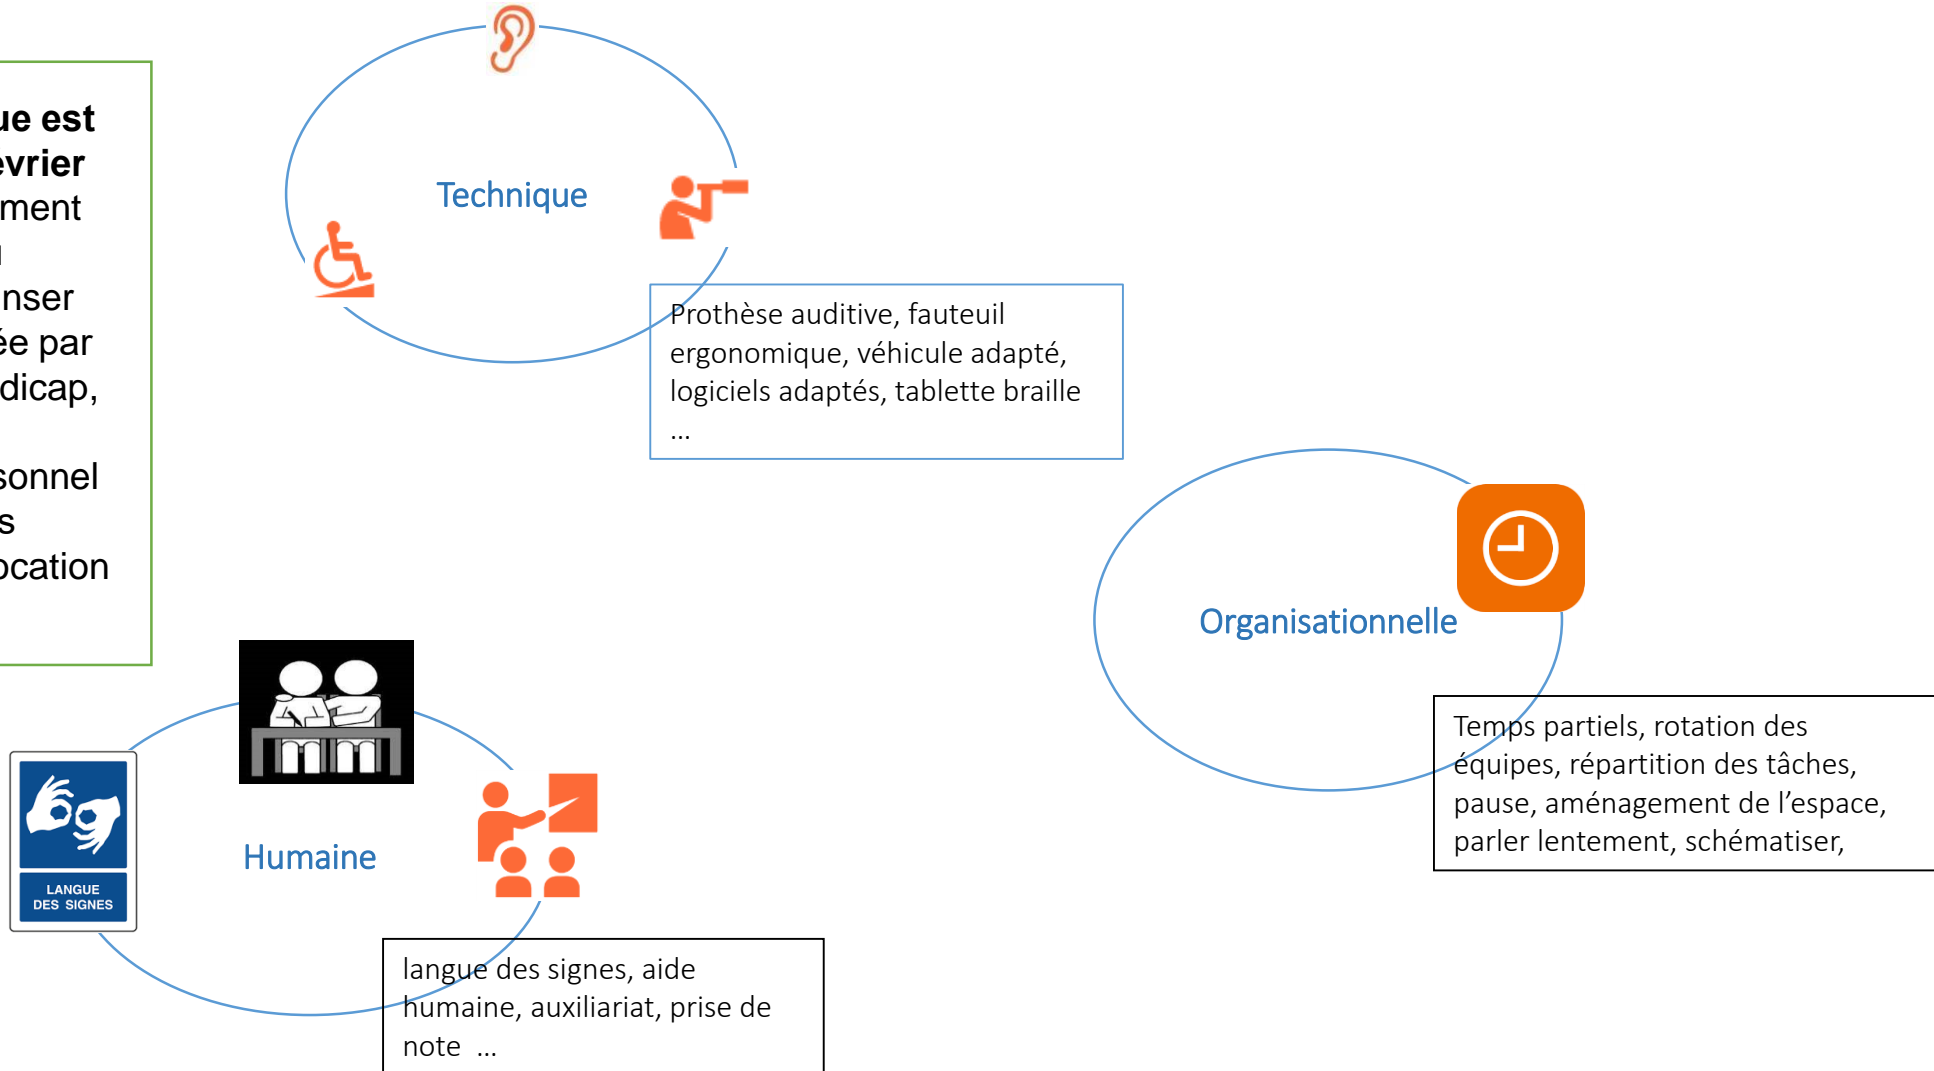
ue est
évrier
ment
l
nser
ée par
dicap,

sonnel
s
ocation

Technique

Prothèse auditive, fauteuil ergonomique, véhicule adapté, logiciels adaptés, tablette braille …

Organisationnelle

Temps partiels, rotation des équipes, répartition des tâches, pause, aménagement de l'espace, parler lentement, schématiser,

LANGUE DES SIGNES

Humaine

langue des signes, aide humaine, auxiliariat, prise de note …